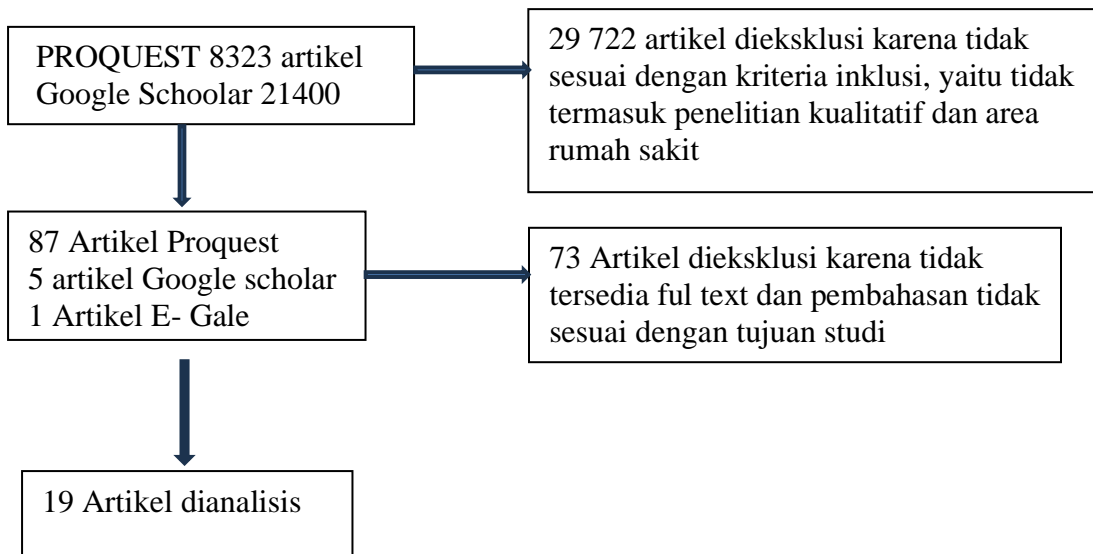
PROQUEST 8323 artikel
Google Schoolar 21400

29 722 artikel dieksklusi karena tidak sesuai dengan kriteria inklusi, yaitu tidak termasuk penelitian kualitatif dan area rumah sakit

87 Artikel Proquest
5 artikel Google scholar
1 Artikel E- Gale

73 Artikel dieksklusi karena tidak tersedia ful text dan pembahasan tidak sesuai dengan tujuan studi

19 Artikel dianalisis